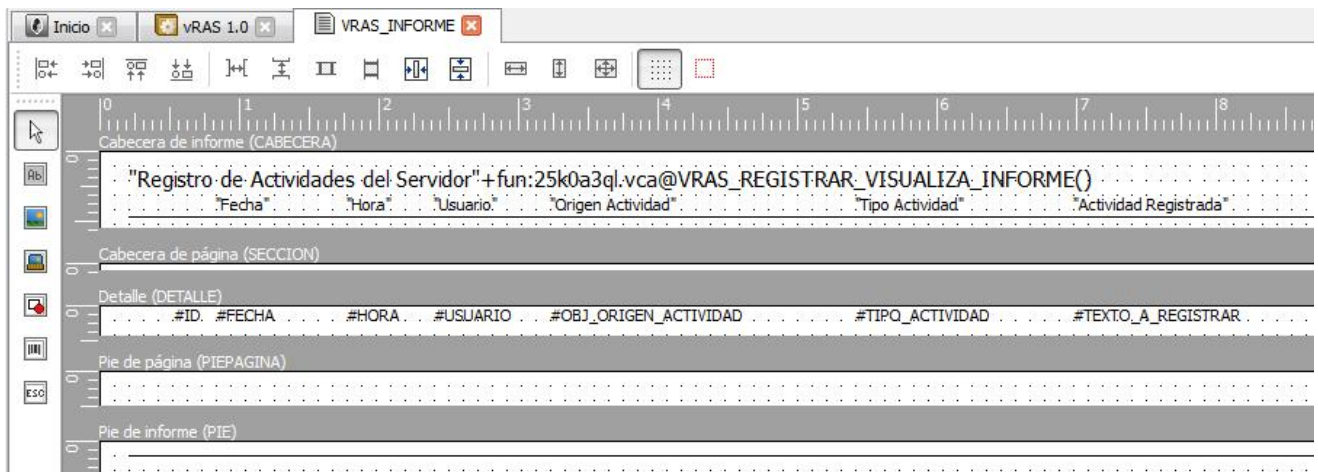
Inicio vRAS 1.0 VRAS_INFORME

0 1 2 3 4 5 6 7 8

Cabecera de informe (CABECERA)

"Registro de Actividades del Servidor"+fun:25k0a3ql.vca@VRAS_REGISTRAR_VISUALIZA_INFORME()

"Fecha" "Hora" "Usuario" "Origen Actividad" "Tipo Actividad" "Actividad Registrada"

Cabecera de página (SECCION)

Detalle (DETALLE)

#ID. #FECHA #HORA #USUARIO #OBJ_ORIGEN_ACTIVIDAD #TIPO_ACTIVIDAD #TEXTO_A_REGISTRAR

Pie de página (PIEPAGINA)

Pie de informe (PIE)